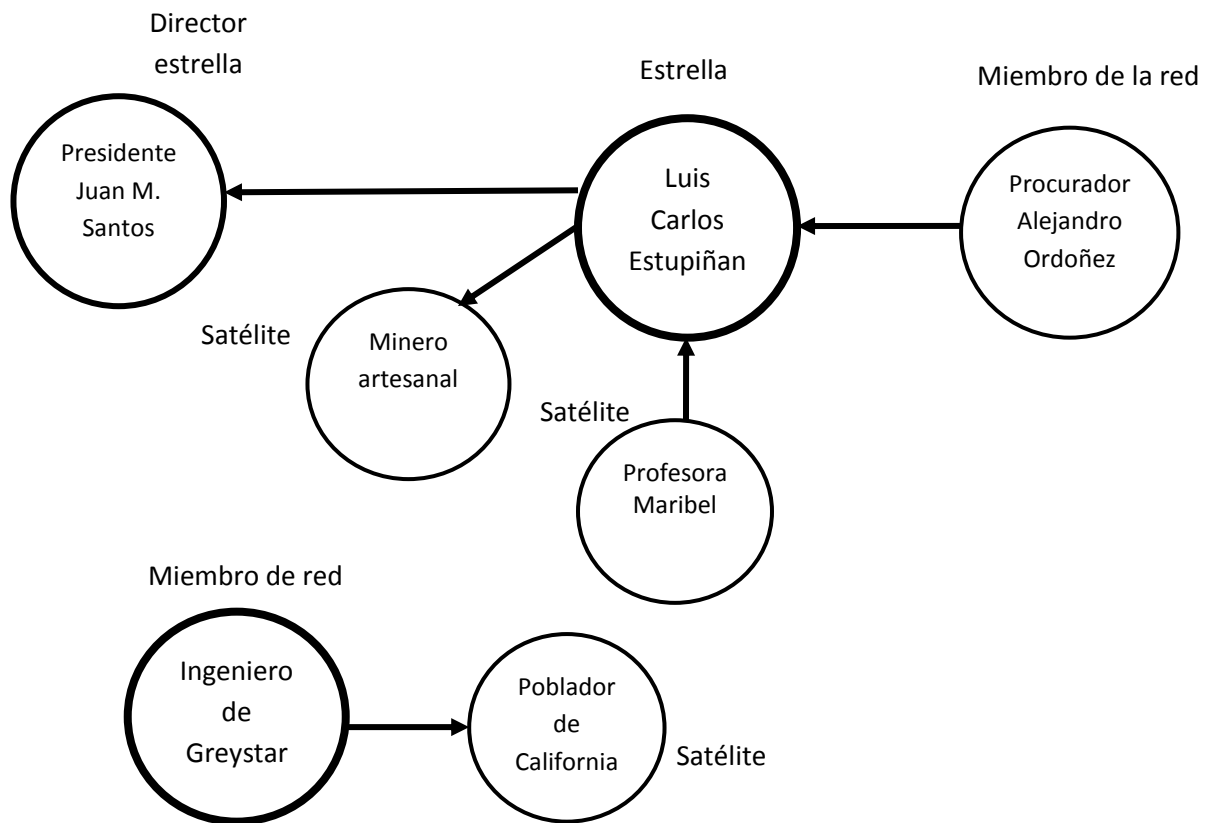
Director estrella

Presidente Juan M. Santos

Estrella

Luis Carlos Estupiñan

Miembro de la red

Procurador Alejandro Ordoñez

Satélite

Minero artesanal

Satélite

Profesora Maribel

Miembro de red

Ingeniero de Greystar

Poblador de California

Satélite